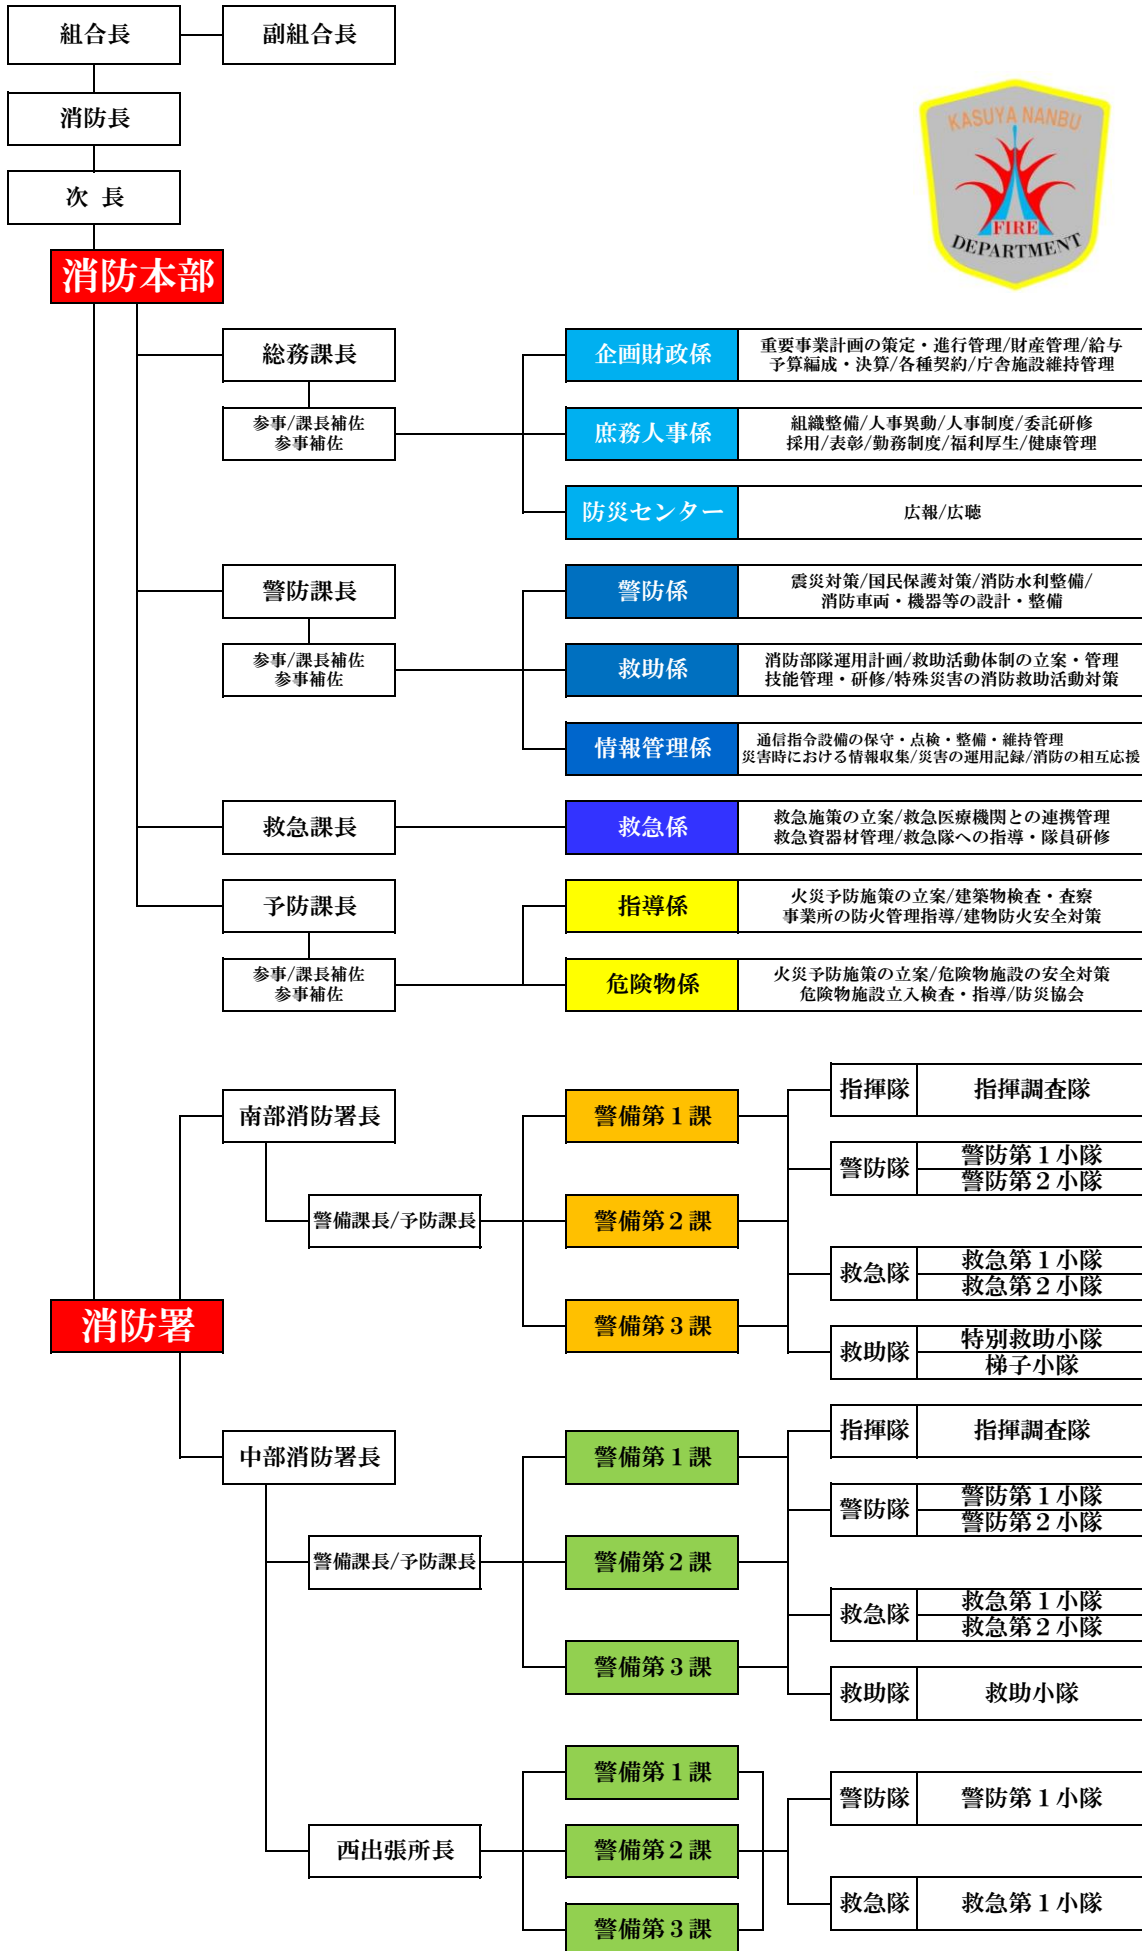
組合長
副組合長
消防長
次 長
KASUYA NANBU
FIRE
DEPARTMENT
消防本部
総務課長
参事/課長補佐
参事補佐
企画財政係
重要事業計画の策定・進行管理/財産管理/給与
予算編成・決算/各種契約/庁舎施設維持管理
庶務人事係
組織整備/人事異動/人事制度/委託研修
採用/表彰/勤務制度/福利厚生/健康管理
防災センター
広報/広聴
警防課長
参事/課長補佐
参事補佐
警防係
震災対策/国民保護対策/消防水利整備/
消防車両・機器等の設計・整備
救助係
消防部隊運用計画/救助活動体制の立案・管理
技能管理・研修/特殊災害の消防救助活動対策
情報管理係
通信指令設備の保守・点検・整備・維持管理
災害時における情報収集/災害の運用記録/消防の相互応援
救急課長
救急係
救急施策の立案/救急医療機関との連携管理
救急資器材管理/救急隊への指導・隊員研修
予防課長
参事/課長補佐
参事補佐
指導係
火災予防施策の立案/建築物検査・査察
事業所の防火管理指導/建物防火安全対策
危険物係
火災予防施策の立案/危険物施設の安全対策
危険物施設立入検査・指導/防災協会
南部消防署長
警備課長/予防課長
警備第１課
警備第２課
警備第３課
指揮隊
指揮調査隊
警防隊
警防第１小隊
警防第２小隊
救急隊
救急第１小隊
救急第２小隊
救助隊
特別救助小隊
梯子小隊
消防署
中部消防署長
警備課長/予防課長
警備第１課
警備第２課
警備第３課
指揮隊
指揮調査隊
警防隊
警防第１小隊
警防第２小隊
救急隊
救急第１小隊
救急第２小隊
救助隊
救助小隊
西出張所長
警備第１課
警備第２課
警備第３課
警防隊
警防第１小隊
救急隊
救急第１小隊